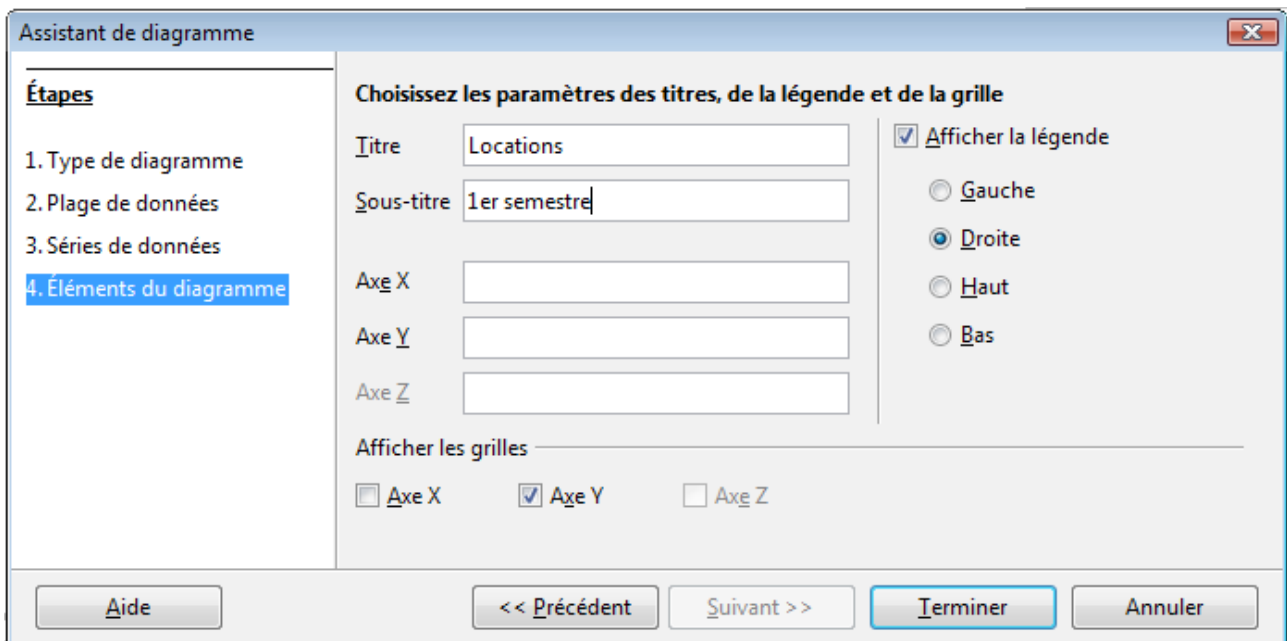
Assistant de diagramme

Étapes

1. Type de diagramme
2. Plage de données
3. Séries de données
4. Éléments du diagramme

Choisissez les paramètres des titres, de la légende et de la grille

Titre Locations
Sous-titre 1er semestre

Axe X
Axe Y
Axe Z

Afficher la légende
Gauche
Droite
Haut
Bas

Afficher les grilles
Axe X
Axe Y
Axe Z

Aide
<< Précédent
Suivant >>
Terminer
Annuler